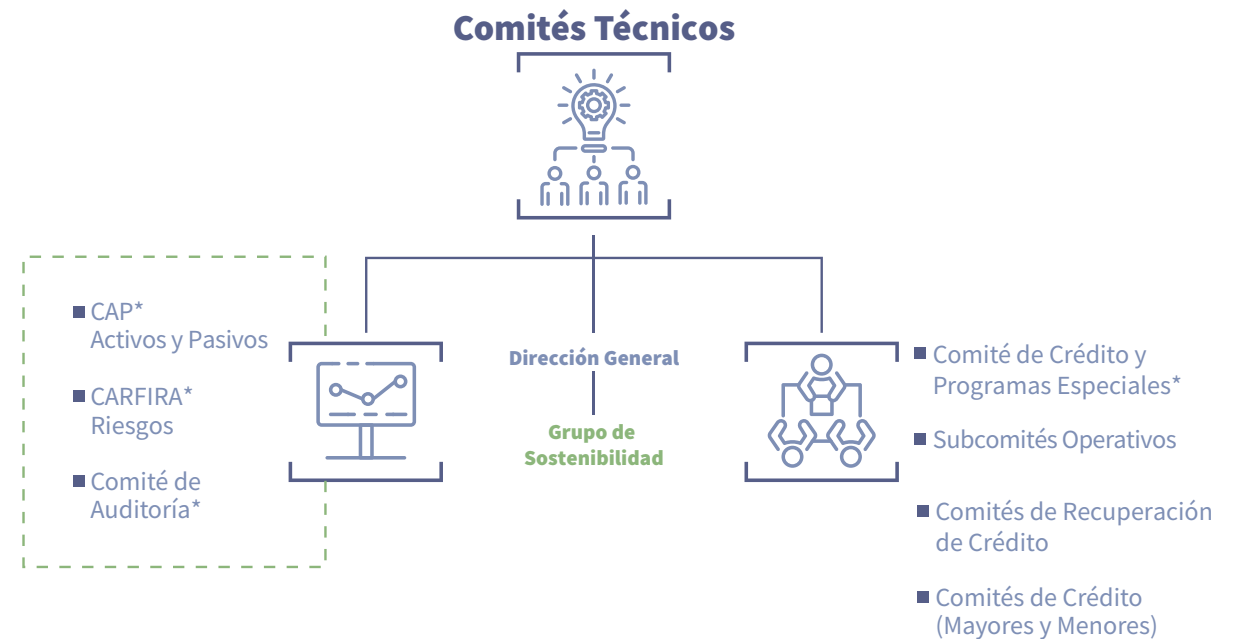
Comités Técnicos

CAP*
Activos y Pasivos

CARFIRA*
Riesgos

Comité de
Auditoría*

Dirección General

Grupo de
Sostenibilidad

Comité de Crédito y
Programas Especiales*

Subcomités Operativos

Comités de Recuperación
de Crédito

Comités de Crédito
(Mayores y Menores)